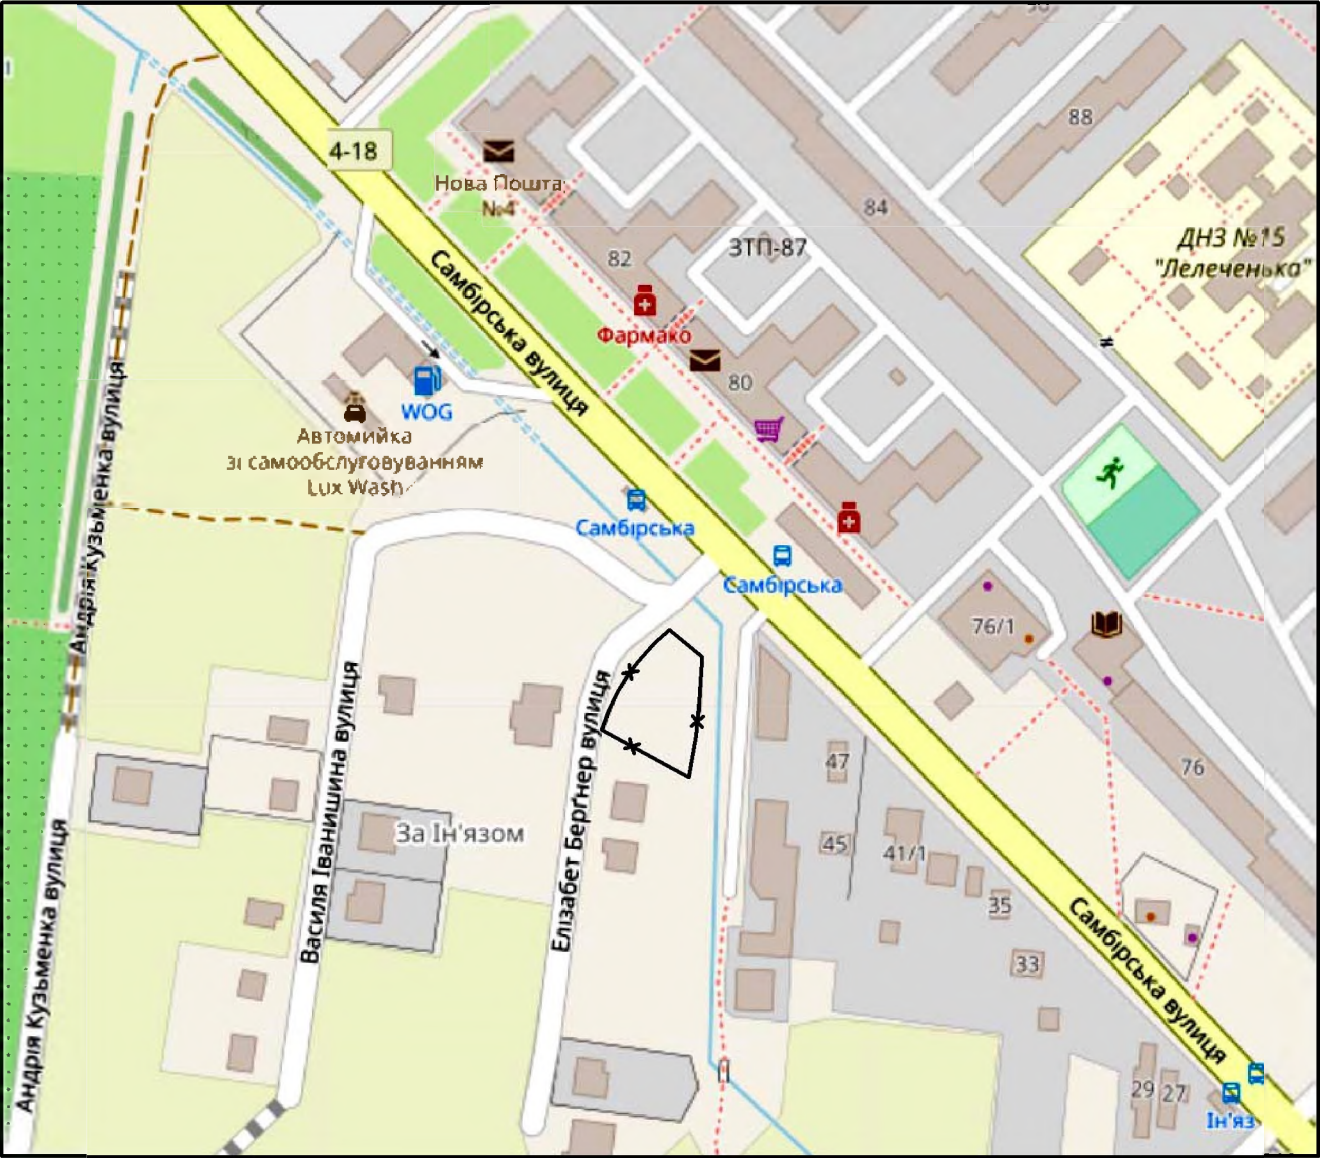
4-18

Нова Пошта №4

82

ЗТП-87

84

88

ДНЗ №15 "Лелеченька"

Самбірська вулиця

Фармако

80

WOG

Автомийка зі самообслуговуванням Lux Wash

Андрія Кузьменка вулиця

Самбірська

Самбірська

76/1

76

47

45

41/1

35

33

Василя Іванишина вулиця

За Ін'язом

Елізабет Бергнер вулиця

Андрія Кузьменка вулиця

Самбірська вулиця

29

27

Ін'яз